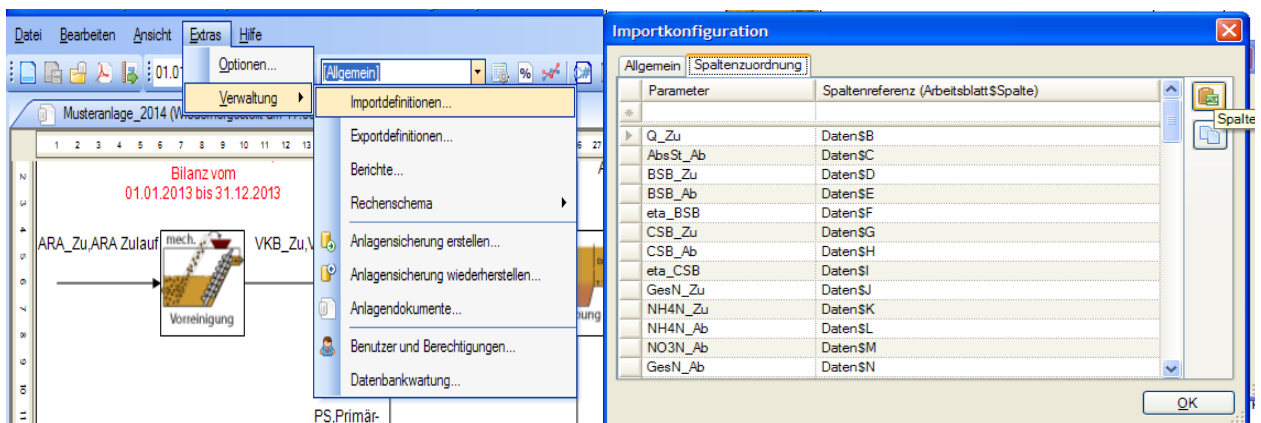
Datei Bearbeiten Ansicht Extras Hilfe

Optionen...
Verwaltung ▸
01.01
[Allgemein]

Musteranlage_2014 (Wi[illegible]

Importdefinitionen...
Exportdefinitionen...
Berichte...
Rechenschema
Anlagensicherung erstellen...
Anlagensicherung wiederherstellen...
Anlagendokumente...
Benutzer und Berechtigungen...
Datenbankwartung...

Bilanz vom
01.01.2013 bis 31.12.2013

ARA_Zu,ARA Zulauf
mech.
VKB_Zu,V
Vorreinigung
PS,Primär-

Importkonfiguration

Allgemein | Spaltenzuordnung

| Parameter | Spaltenreferenz (Arbeitsblatt$Spalte) |
|---|---|
| | |
| Q_Zu | Daten$B |
| AbsSt_Ab | Daten$C |
| BSB_Zu | Daten$D |
| BSB_Ab | Daten$E |
| eta_BSB | Daten$F |
| CSB_Zu | Daten$G |
| CSB_Ab | Daten$H |
| eta_CSB | Daten$I |
| GesN_Zu | Daten$J |
| NH4N_Zu | Daten$K |
| NH4N_Ab | Daten$L |
| NO3N_Ab | Daten$M |
| GesN_Ab | Daten$N |

Spalte

OK